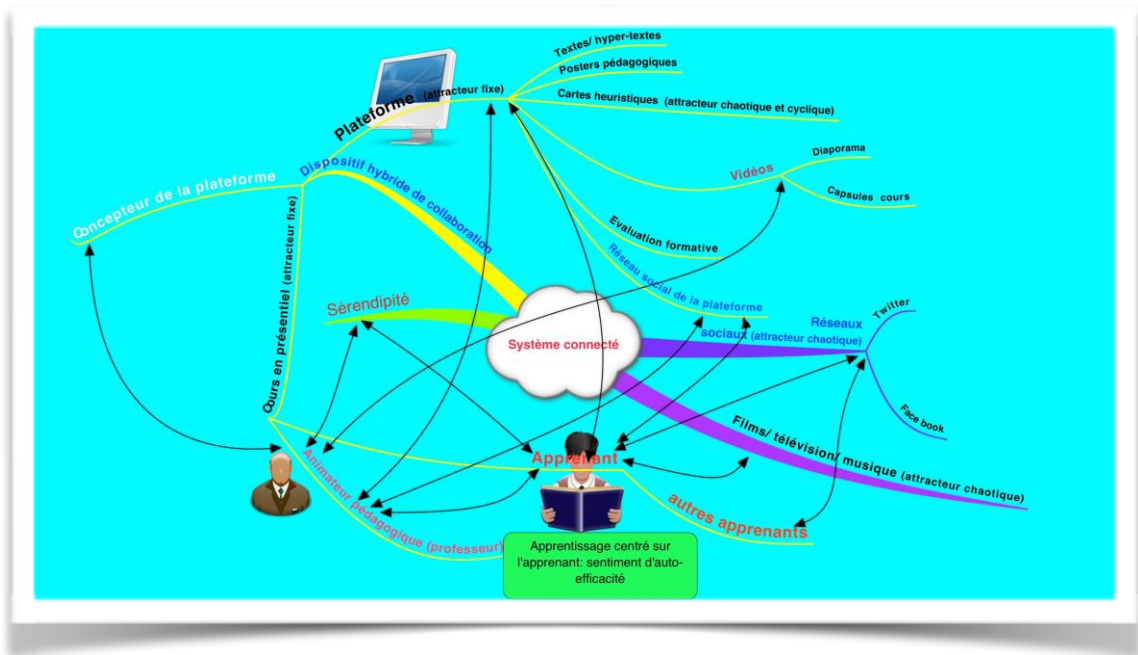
Textes/ hyper-textes
Posters pédagogiques
Cartes heuristiques (attracteur chaotique et cyclique)
Plateforme (attracteur fixe)
Diaporama
Vidéos
Capsules cours
Concepteur de la plateforme
Dispositif hybride de collaboration
Evaluation formative
Réseau social de la plateforme
Cours en présentiel (attracteur fixe)
Sérendipité
Système connecté
Réseaux sociaux (attracteur chaotique)
Twitter
Face book
Films/ télévision/ musique (attracteur chaotique)
Apprenant
autres apprenants
Animateur pédagogique (professeur)
Apprentissage centré sur l'apprenant: sentiment d'auto-efficacité